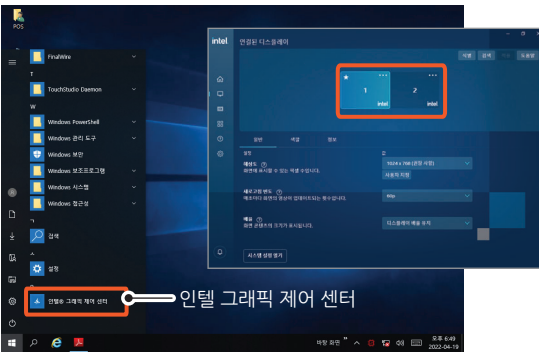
POS

FinalWire

T

TouchStudio Daemon

W

Windows PowerShell

Windows 관리 도구

Windows 보안

Windows 보조프로그램

Windows 시스템

Windows 접근성

ㅈ

검색

ㅊ

설정

ㅇ

인텔® 그래픽 제어 센터

인텔 그래픽 제어 센터

intel

연결된 디스플레이

식별 | 검색 | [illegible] | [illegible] | 등록정보

1

intel

2

intel

일반 | 색깔 | 정보

일반

해상도 ⓘ
화면에 표시할 수 있는 픽셀 수입니다.

1024 x 768 (권장 사항)

사용자 지정

새로 고침 빈도 ⓘ
초당 디스플레이 화면이 업데이트되는 횟수입니다.

60p

배율 ⓘ
화면 콘텐츠의 크기가 조정됩니다.

디스플레이 배율 유지

시스템 설정 열기

바탕 화면

오후 6:49
2022-04-19